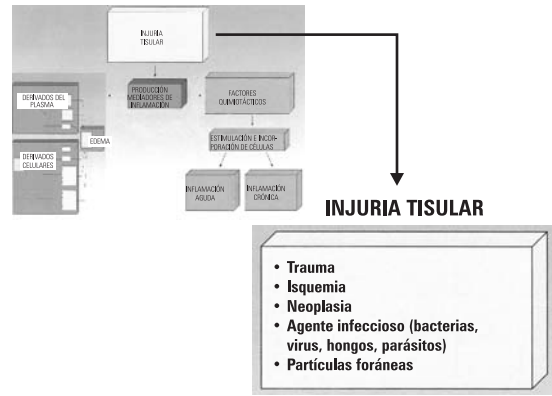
INJURIA TISULAR

PRODUCCIÓN MEDIADORES DE INFLAMACIÓN

FACTORES QUIMIOTÁCTICOS

DERIVADOS DEL PLASMA

EDEMA

DERIVADOS CELULARES

ESTIMULACIÓN E INCORPORACIÓN DE CÉLULAS

INFLAMACIÓN AGUDA

INFLAMACIÓN CRÓNICA

INJURIA TISULAR

• Trauma
• Isquemia
• Neoplasia
• Agente infeccioso (bacterias, virus, hongos, parásitos)
• Partículas foráneas